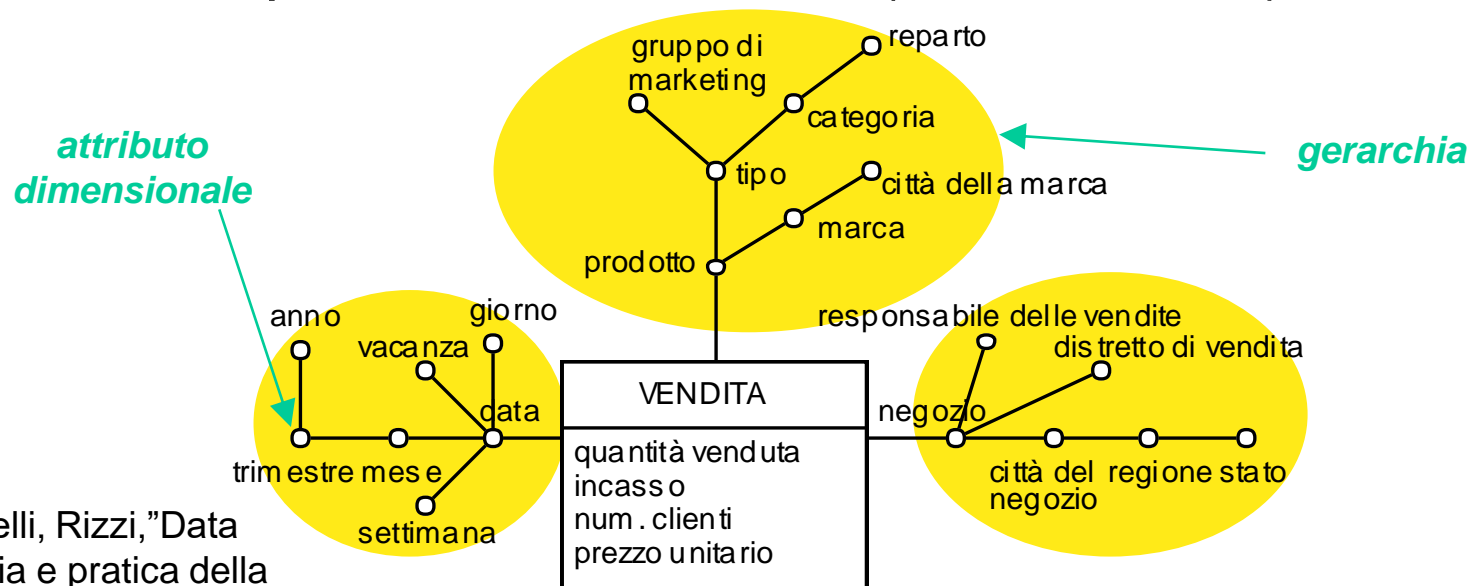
gruppo di marketing

reparto

categoria

attributo dimensionale

gerarchia

tipo

città della marca

marca

prodotto

anno

giorno

responsabile delle vendite

vacanza

distretto di vendita

VENDITA

data

negozio

trimestre mese

quantità venduta
incasso
num. clienti
prezzo unitario

città del negozio

regione stato

settimana

elli, Rizzi,"Data
ia e pratica della